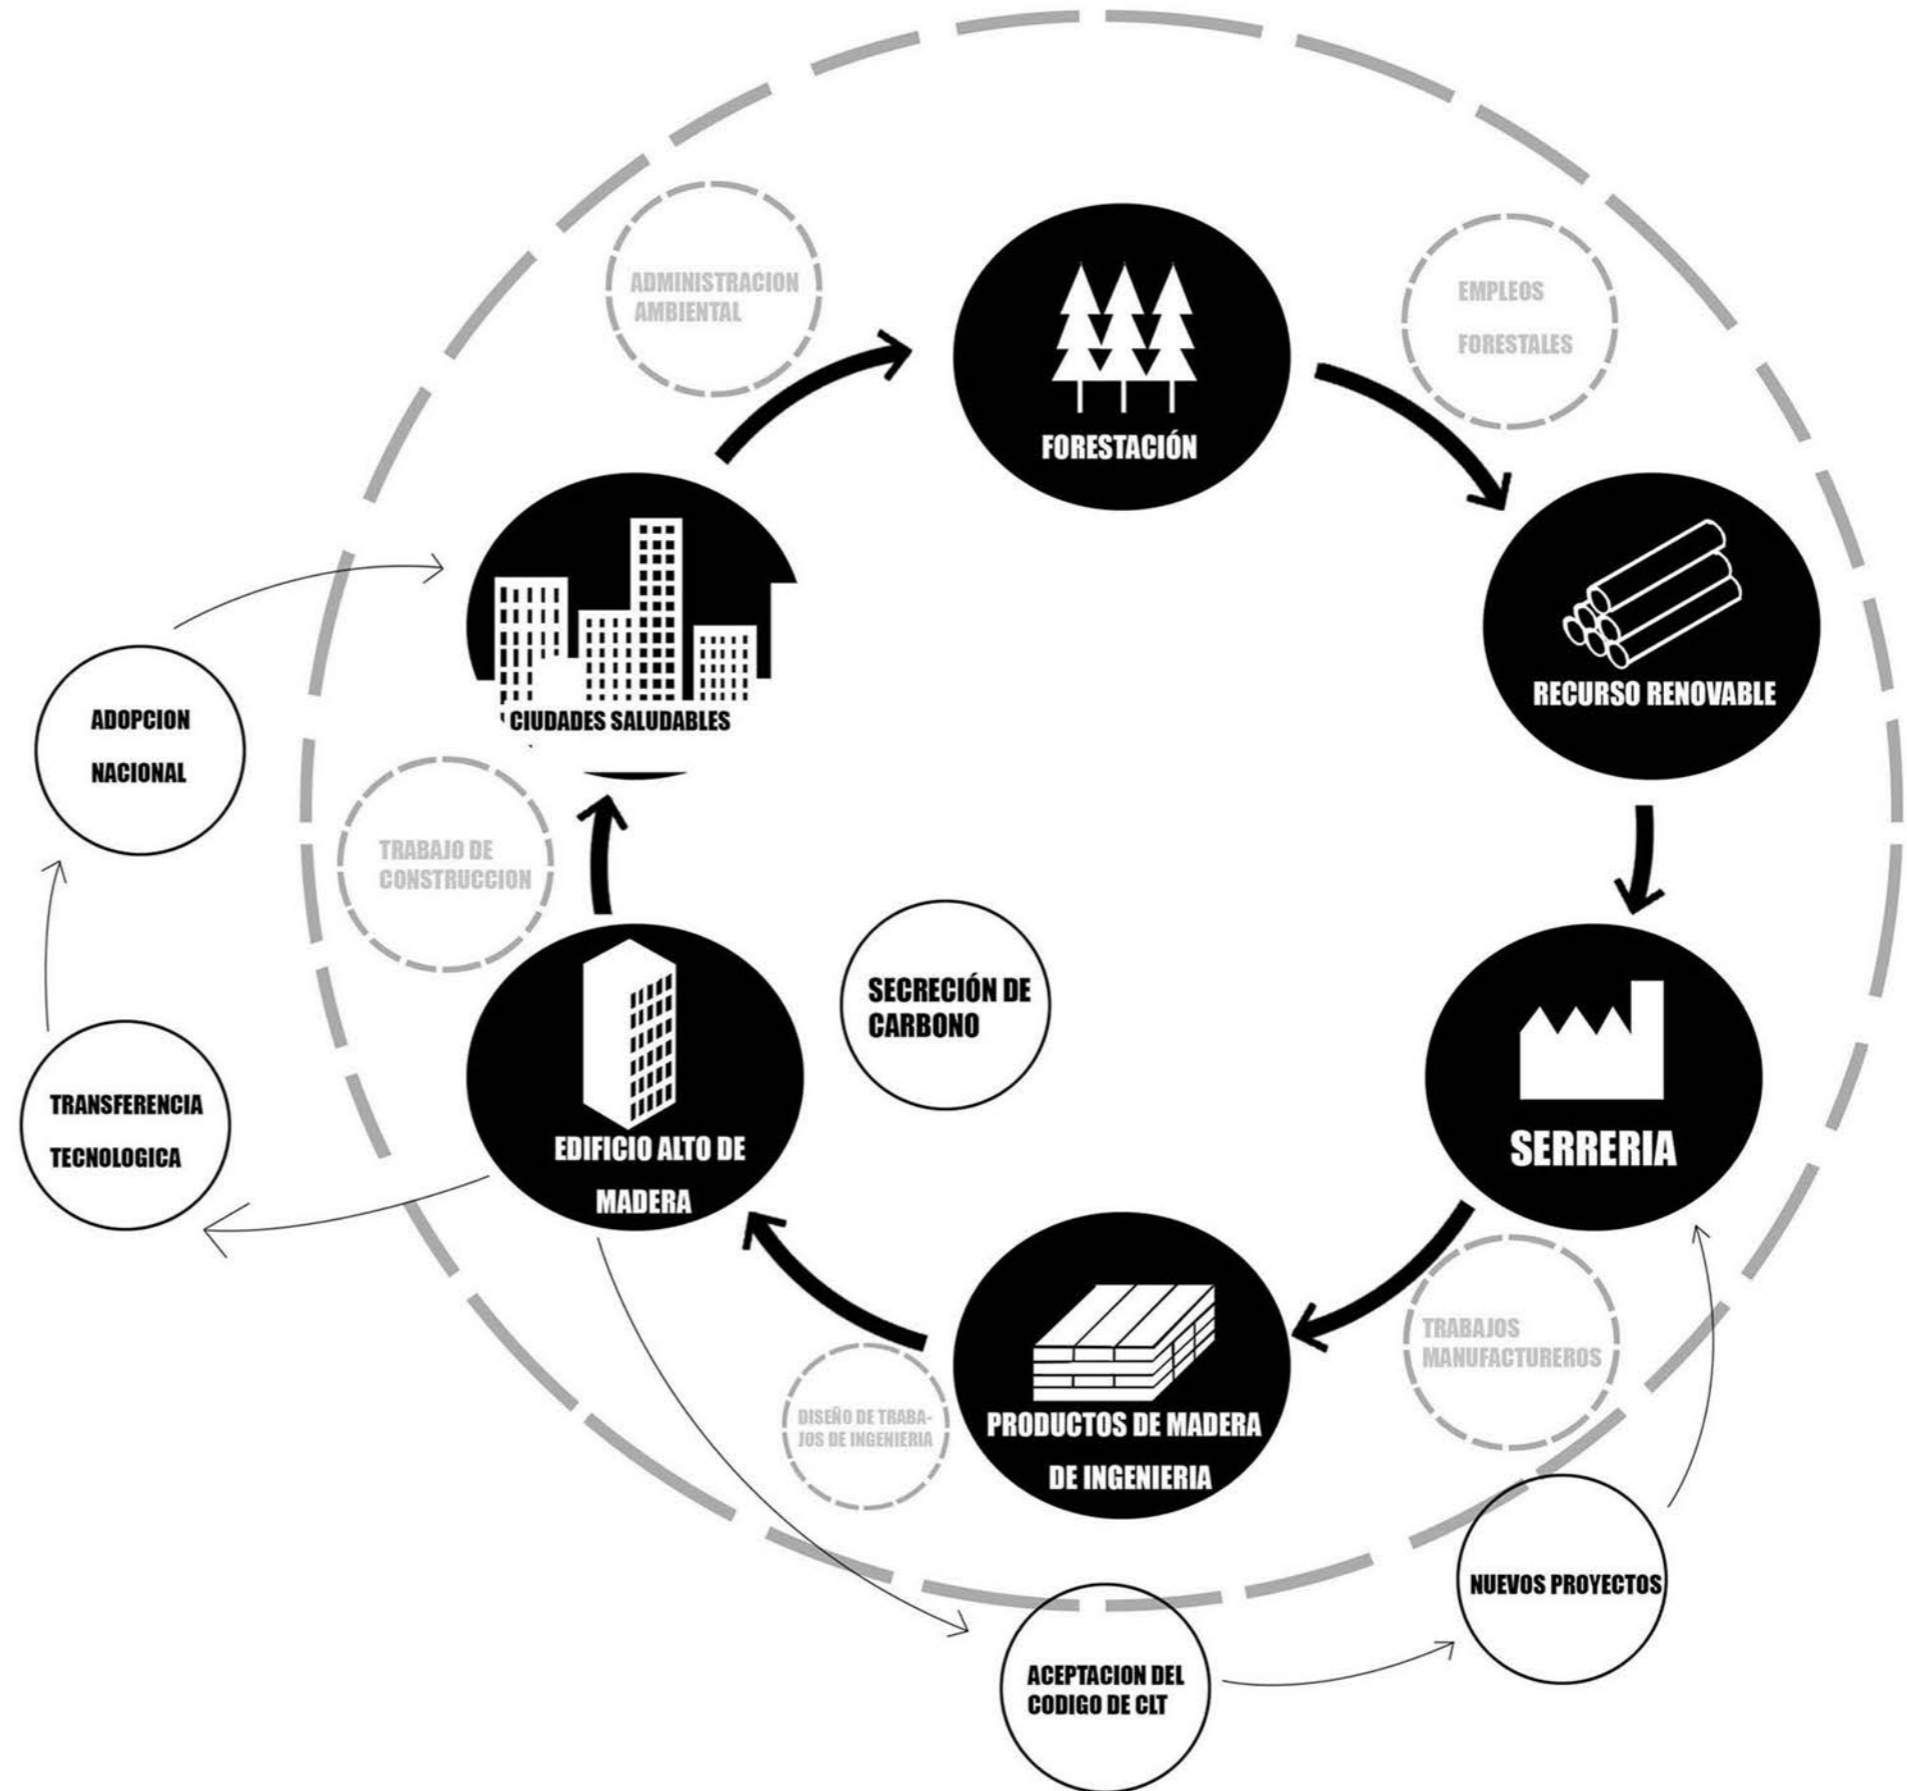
ADMINISTRACION AMBIENTAL

FORESTACIÓN

EMPLEOS FORESTALES

RECURSO RENOVABLE

SERRERIA

TRABAJOS MANUFACTUREROS

PRODUCTOS DE MADERA DE INGENIERIA

DISEÑO DE TRABAJOS DE INGENIERIA

EDIFICIO ALTO DE MADERA

SECRECIÓN DE CARBONO

TRABAJO DE CONSTRUCCION

CIUDADES SALUDABLES

ADOPCION NACIONAL

TRANSFERENCIA TECNOLOGICA

ACEPTACION DEL CODIGO DE CLT

NUEVOS PROYECTOS